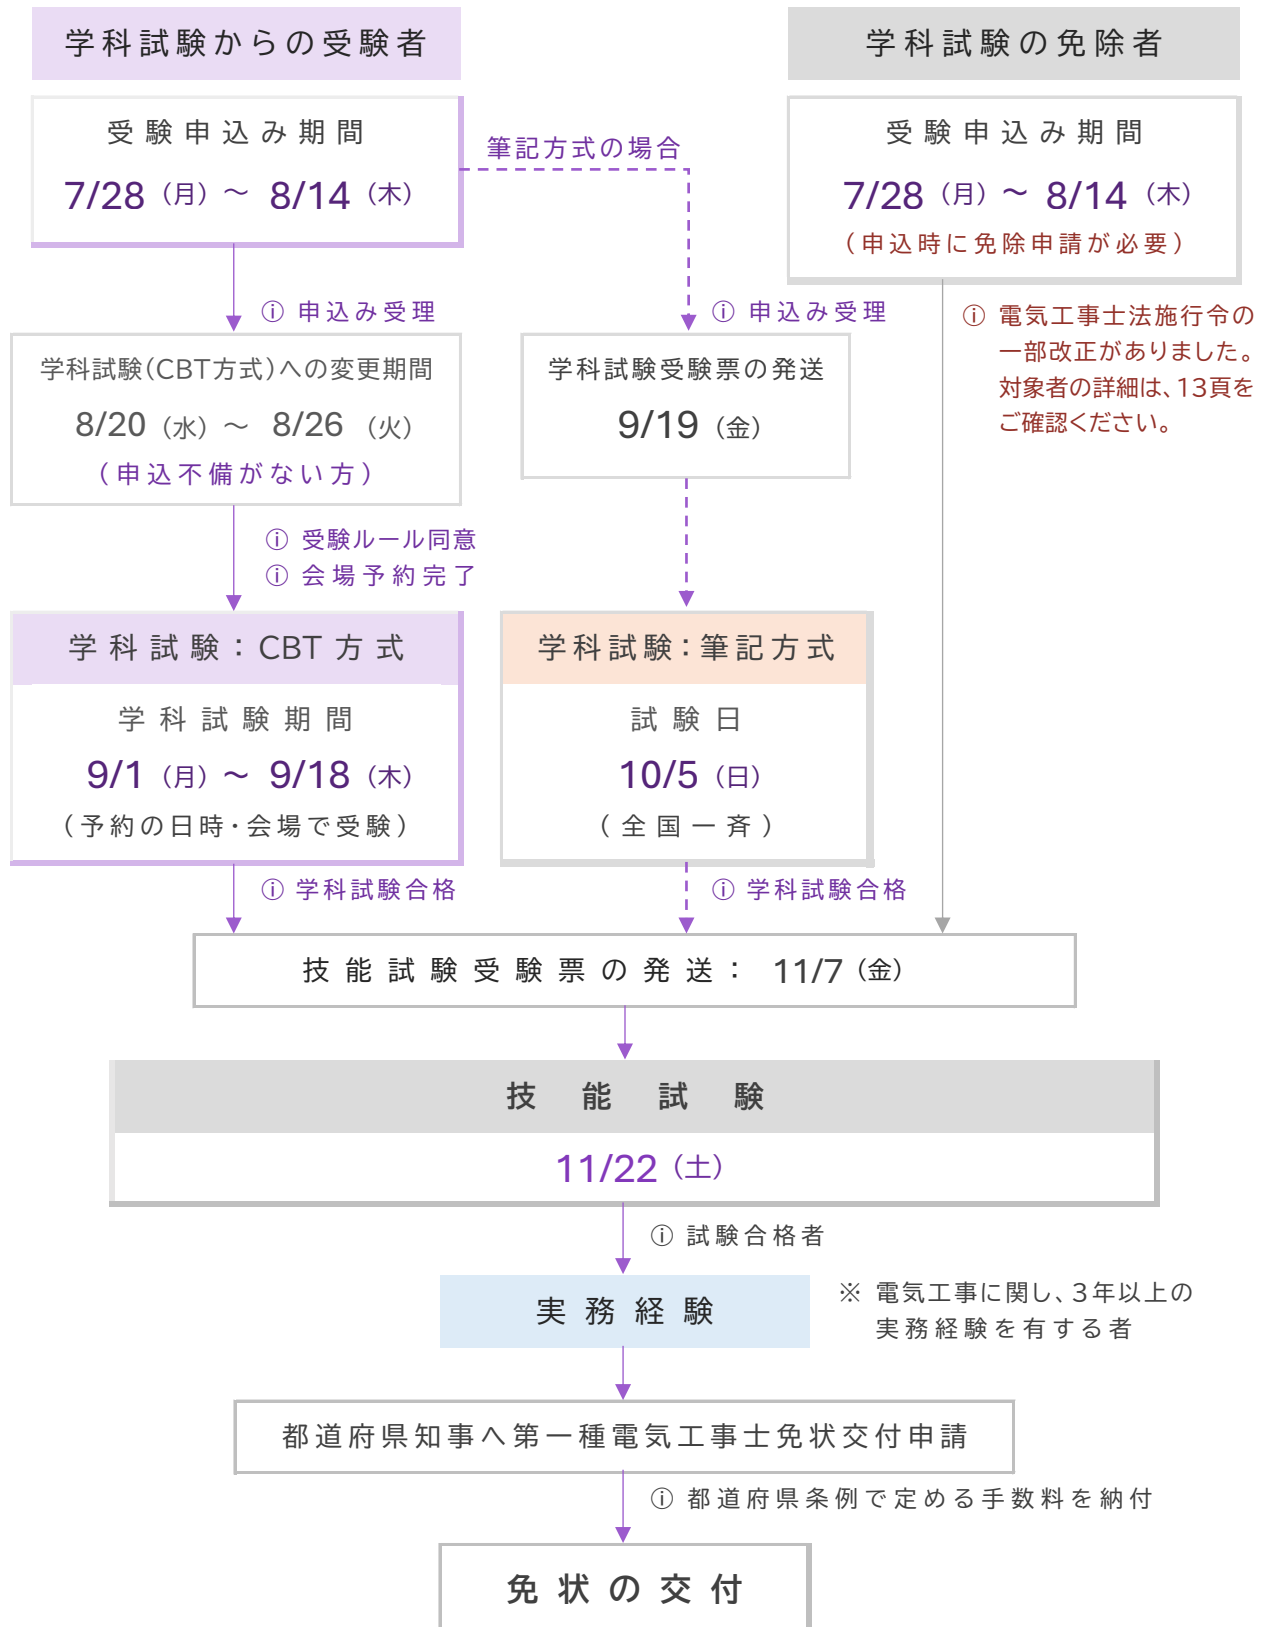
学科試験からの受験者

学科試験の免除者

受験申込み期間
7/28（月）～ 8/14（木）

筆記方式の場合

受験申込み期間
7/28（月）～ 8/14（木）
（申込時に免除申請が必要）

ⓘ 申込み受理

ⓘ 申込み受理

ⓘ 電気工事士法施行令の一部改正がありました。対象者の詳細は、13頁をご確認ください。

学科試験（CBT方式）への変更期間
8/20（水）～ 8/26（火）
（申込不備がない方）

学科試験受験票の発送
9/19（金）

ⓘ 受験ルール同意
ⓘ 会場予約完了

学科試験：CBT方式
学科試験期間
9/1（月）～ 9/18（木）
（予約の日時・会場で受験）

学科試験：筆記方式
試験日
10/5（日）
（全国一斉）

ⓘ 学科試験合格

ⓘ 学科試験合格

技能試験受験票の発送： 11/7（金）

技能試験
11/22（土）

ⓘ 試験合格者

実務経験

※ 電気工事に関し、3年以上の実務経験を有する者

都道府県知事へ第一種電気工事士免状交付申請

ⓘ 都道府県条例で定める手数料を納付

免状の交付